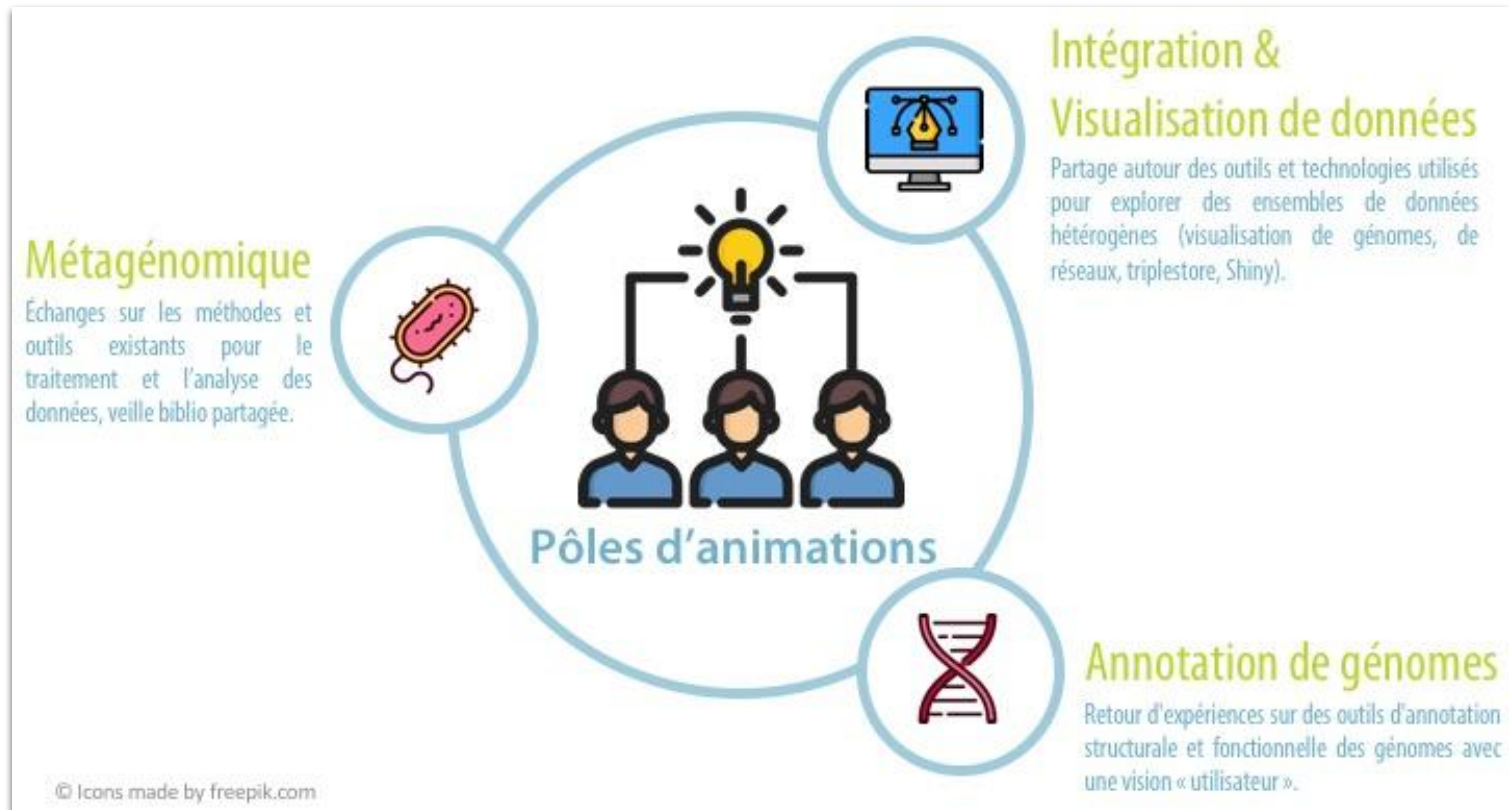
Intégration &
Visualisation de données

Partage autour des outils et technologies utilisés pour explorer des ensembles de données hétérogènes (visualisation de génomes, de réseaux, triplestore, Shiny).

Métagénomique

Échanges sur les méthodes et outils existants pour le traitement et l'analyse des données, veille biblio partagée.

Pôles d'animations

Annotation de génomes

Retour d'expériences sur des outils d'annotation structurale et fonctionnelle des génomes avec une vision « utilisateur ».

© Icons made by freepik.com